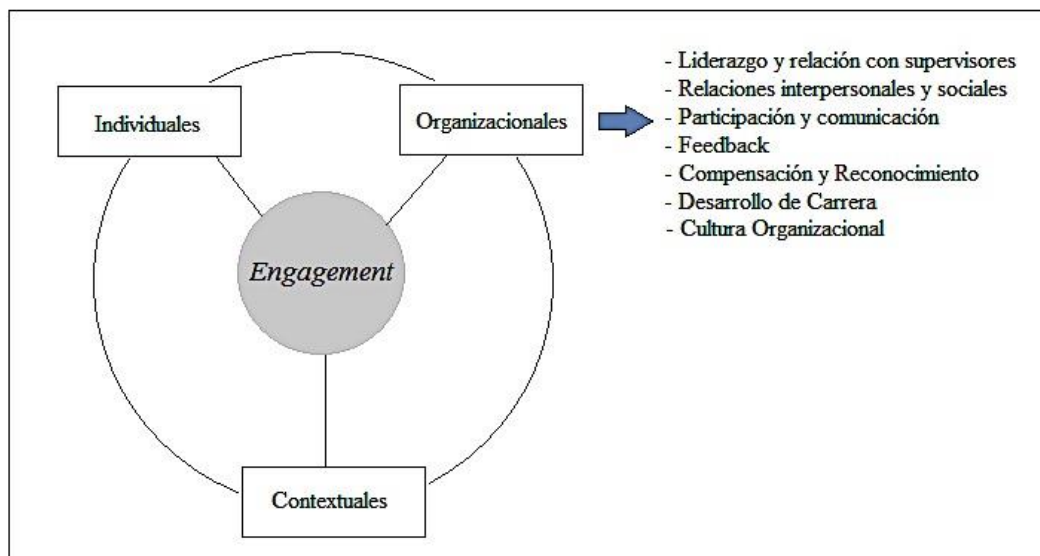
Individuales

Organizacionales

- Liderazgo y relación con supervisores
- Relaciones interpersonales y sociales
- Participación y comunicación
- Feedback
- Compensación y Reconocimiento
- Desarrollo de Carrera
- Cultura Organizacional

Engagement

Contextuales